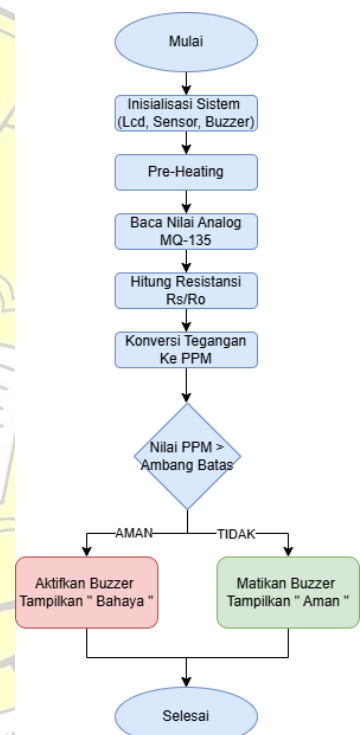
Mulai

Inisialisasi Sistem (Lcd, Sensor, Buzzer)

Pre-Heating

Baca Nilai Analog MQ-135

Hitung Resistansi Rs/Ro

Konversi Tegangan Ke PPM

Nilai PPM > Ambang Batas

AMAN

TIDAK

Aktifkan Buzzer Tampilkan " Bahaya "

Matikan Buzzer Tampilkan " Aman "

Selesai